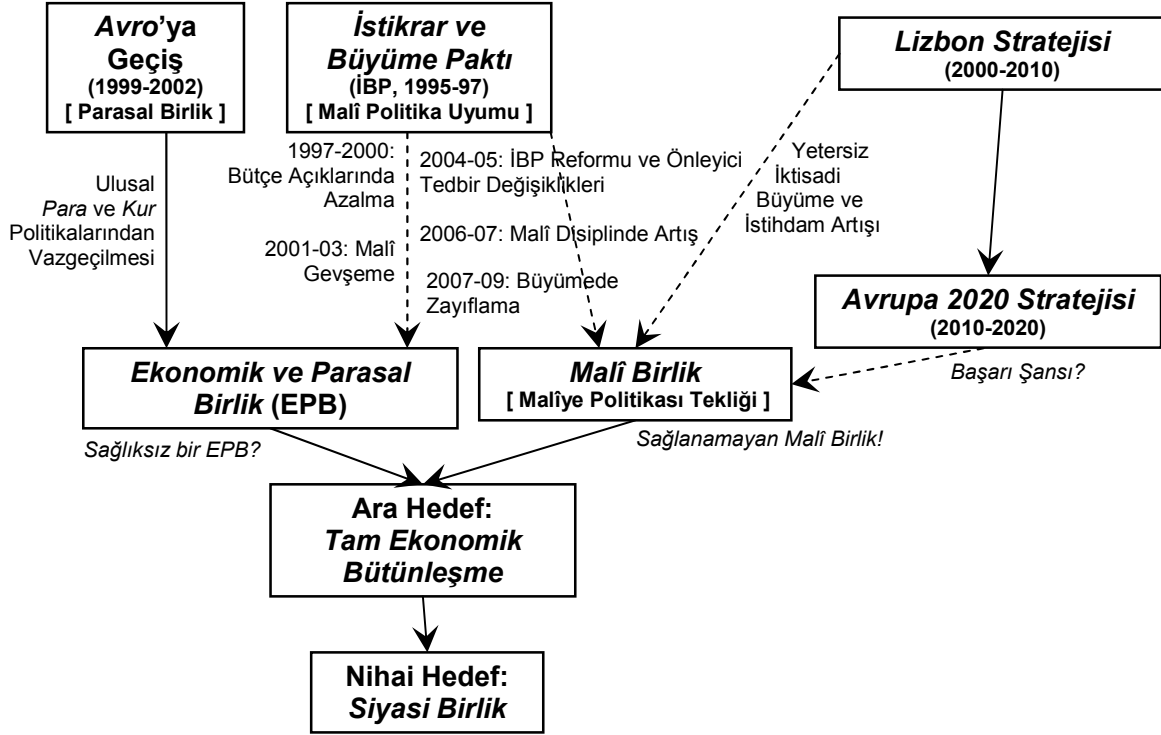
Avro'ya Geçiş
(1999-2002)
[ Parasal Birlik ]

İstikrar ve Büyüme Paktı
(İBP, 1995-97)
[ Malî Politika Uyumu ]

Lizbon Stratejisi
(2000-2010)

Ulusal Para ve Kur Politikalarından Vazgeçilmesi

1997-2000: Bütçe Açıklarında Azalma

2001-03: Malî Gevşeme

2004-05: İBP Reformu ve Önleyici Tedbir Değişiklikleri

2006-07: Malî Disiplinde Artış

2007-09: Büyümede Zayıflama

Yetersiz İktisadi Büyüme ve İstihdam Artışı

Avrupa 2020 Stratejisi
(2010-2020)

Ekonomik ve Parasal Birlik (EPB)

Malî Birlik
[ Malîye Politikası Tekliği ]

Başarı Şansı?

Sağlıksız bir EPB?

Sağlanamayan Malî Birlik!

Ara Hedef:
Tam Ekonomik Bütünleşme

Nihai Hedef:
Siyasi Birlik